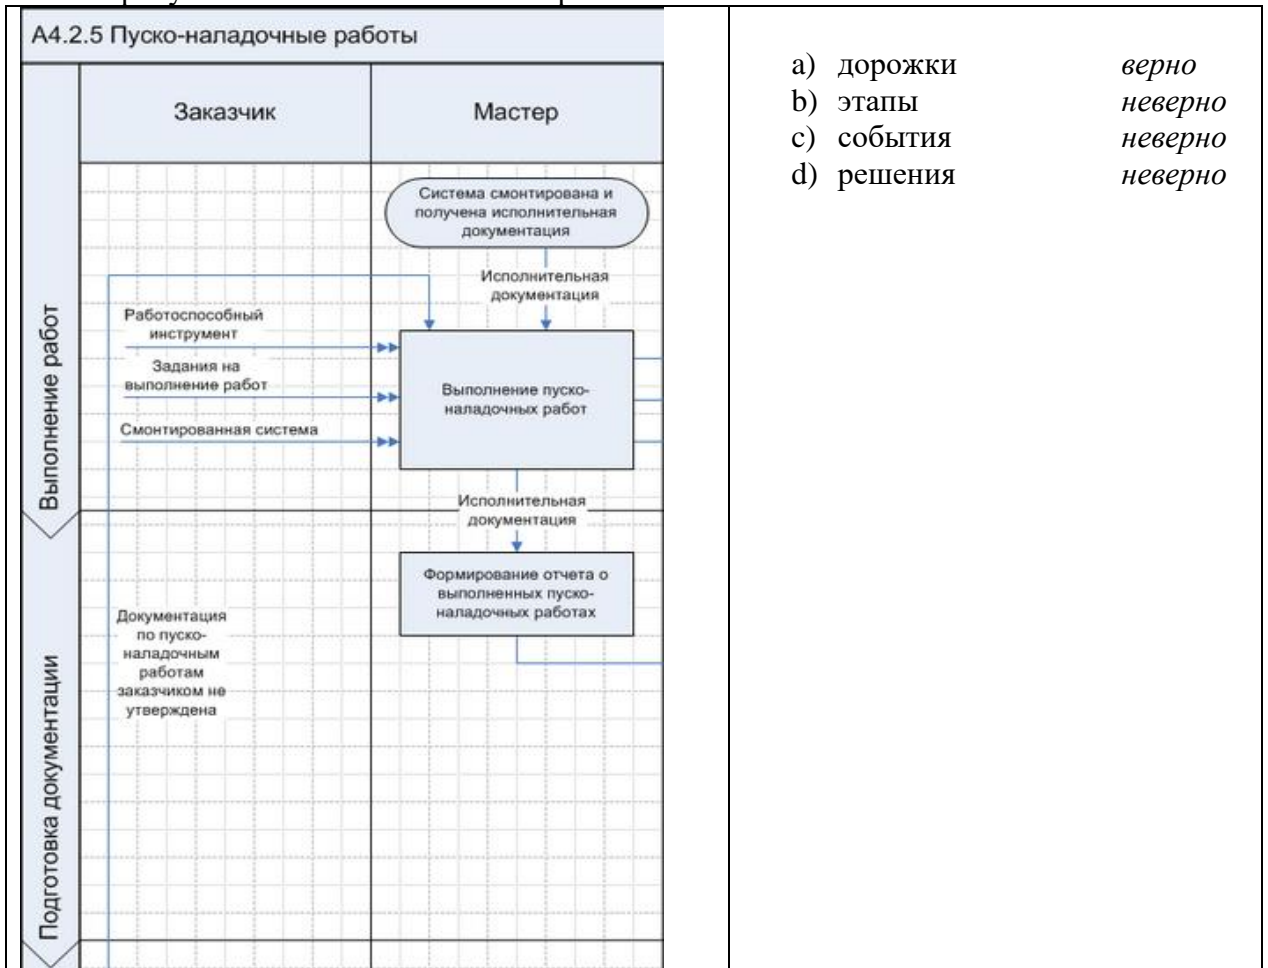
A4.2.5 Пуско-наладочные работы

Заказчик

Мастер

Выполнение работ

Система смонтирована и получена исполнительная документация

Исполнительная документация

Работоспособный инструмент

Задания на выполнение работ

Смонтированная система

Выполнение пуско-наладочных работ

Исполнительная документация

Формирование отчета о выполненных пуско-наладочных работах

Подготовка документации

Документация по пуско-наладочным работам заказчиком не утверждена

a) дорожки *верно*
b) этапы *неверно*
c) события *неверно*
d) решения *неверно*